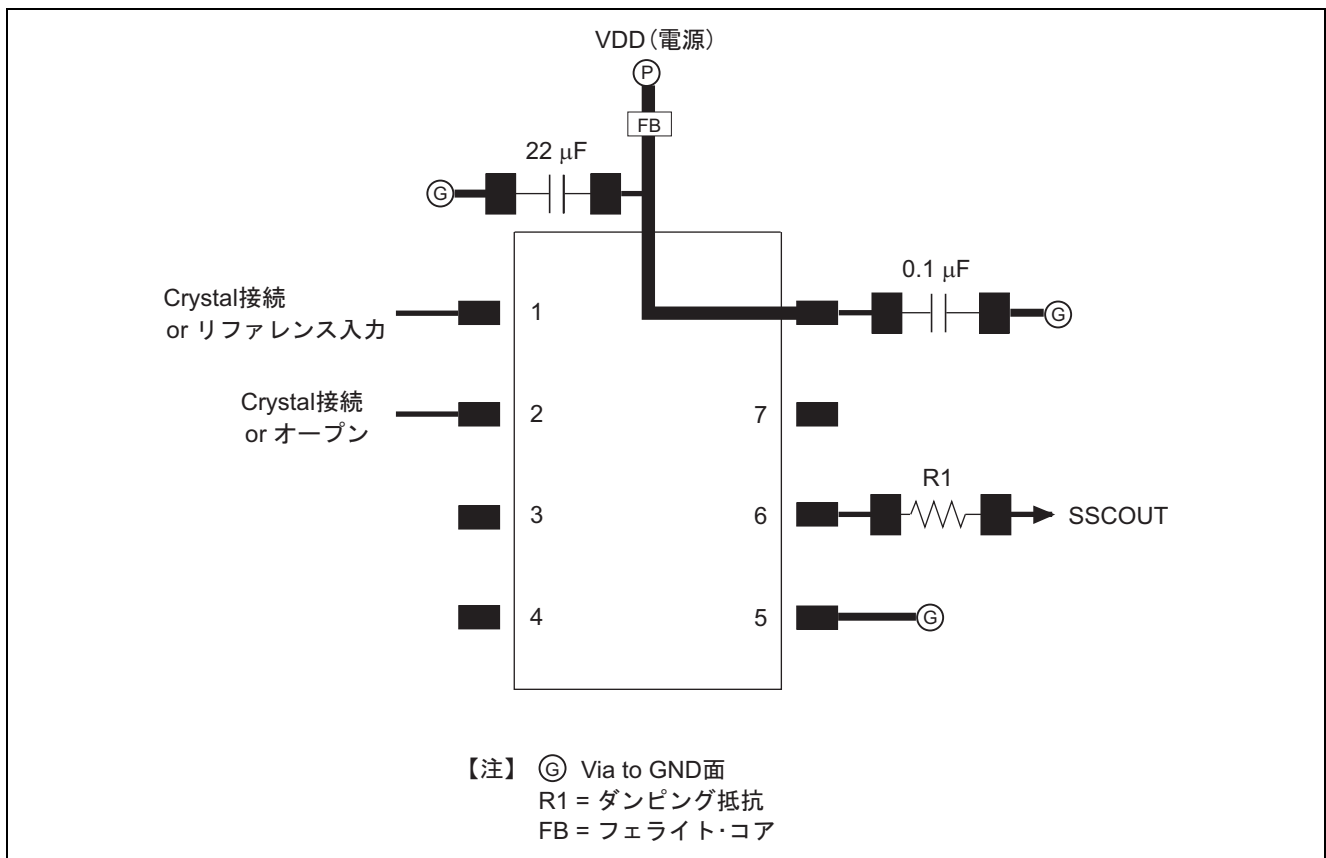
VDD（電源）

P

FB

22 $\mu$F

G

Crystal接続
or リファレンス入力

1

0.1 $\mu$F

G

Crystal接続
or オープン

2

7

R1

3

6

SSCOUT

4

5

G

【注】 G Via to GND面
R1 = ダンピング抵抗
FB = フェライト･コア